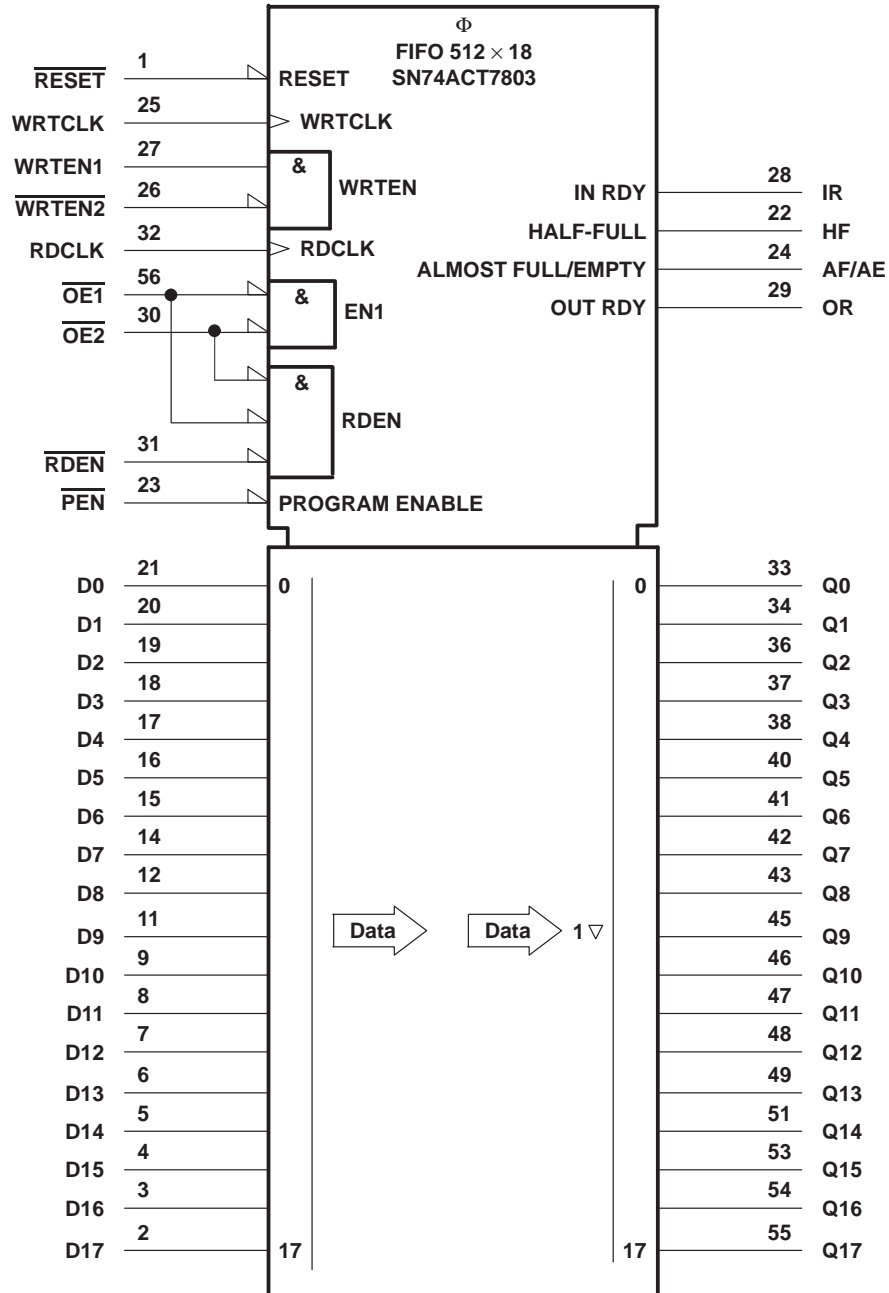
$\Phi$
FIFO $512 \times 18$
SN74ACT7803

$\overline{RESET}$ 1 RESET
WRTCLK 25 WRTCLK
WRTEN1 27 &
$\overline{WRTEN2}$ 26 WRTEN
RDCLK 32 RDCLK
$\overline{OE1}$ 56 &
$\overline{OE2}$ 30 EN1
&
RDEN
$\overline{RDEN}$ 31
$\overline{PEN}$ 23 PROGRAM ENABLE

IN RDY 28 IR
HALF-FULL 22 HF
ALMOST FULL/EMPTY 24 AF/AE
OUT RDY 29 OR

D0 21 0
D1 20
D2 19
D3 18
D4 17
D5 16
D6 15
D7 14
D8 12
D9 11
D10 9
D11 8
D12 7
D13 6
D14 5
D15 4
D16 3
D17 2 17

Data
Data 1 $\triangledown$

0 33 Q0
34 Q1
36 Q2
37 Q3
38 Q4
40 Q5
41 Q6
42 Q7
43 Q8
45 Q9
46 Q10
47 Q11
48 Q12
49 Q13
51 Q14
53 Q15
54 Q16
17 55 Q17